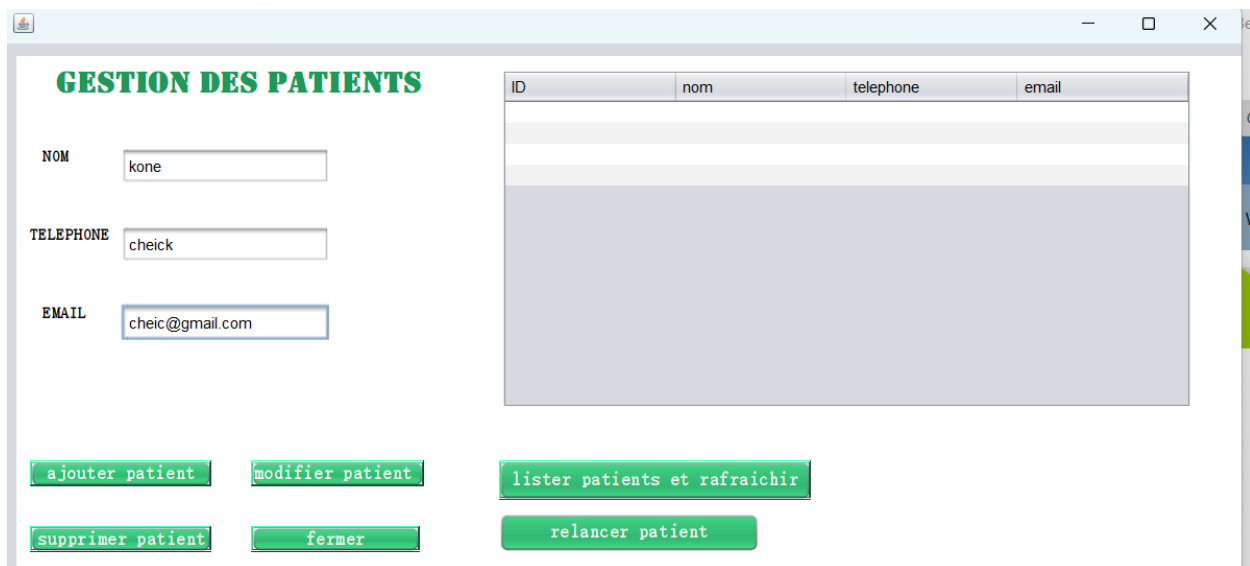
GESTION DES PATIENTS

NOM kone

TELEPHONE cheick

EMAIL cheic@gmail.com

| ID | nom | telephone | email |
|---|---|---|---|
| | | | |

ajouter patient

modifier patient

lister patients et rafraichir

supprimer patient

fermer

relancer patient